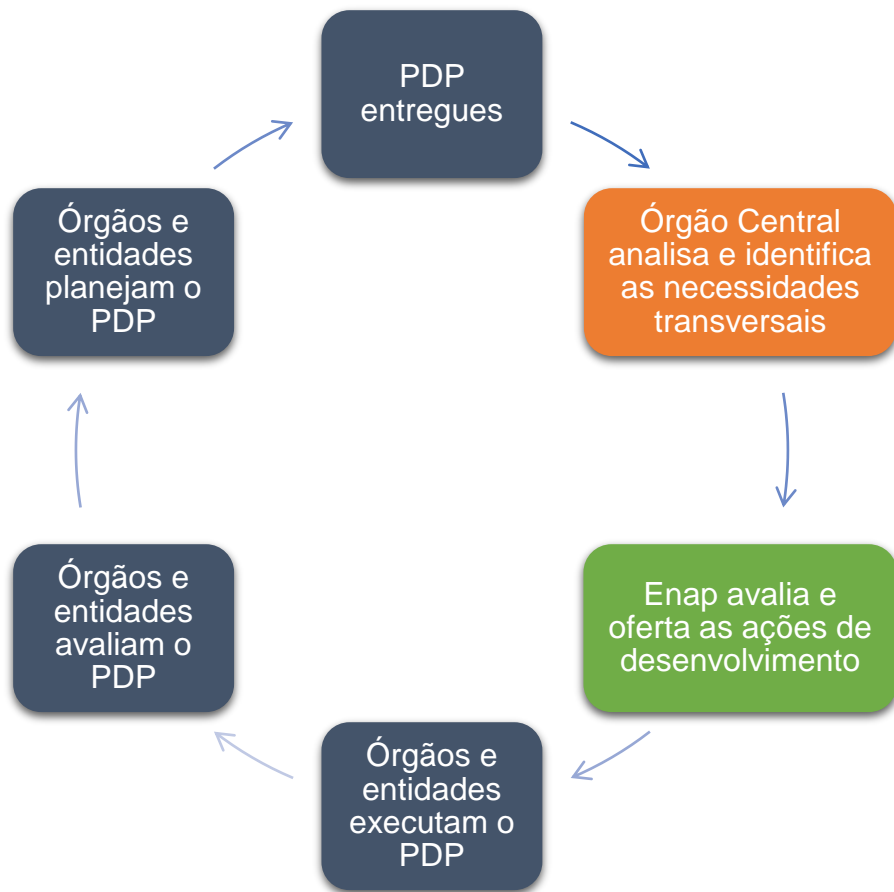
PDP entregues

Órgão Central analisa e identifica as necessidades transversais

Enap avalia e oferta as ações de desenvolvimento

Órgãos e entidades executam o PDP

Órgãos e entidades avaliam o PDP

Órgãos e entidades planejam o PDP